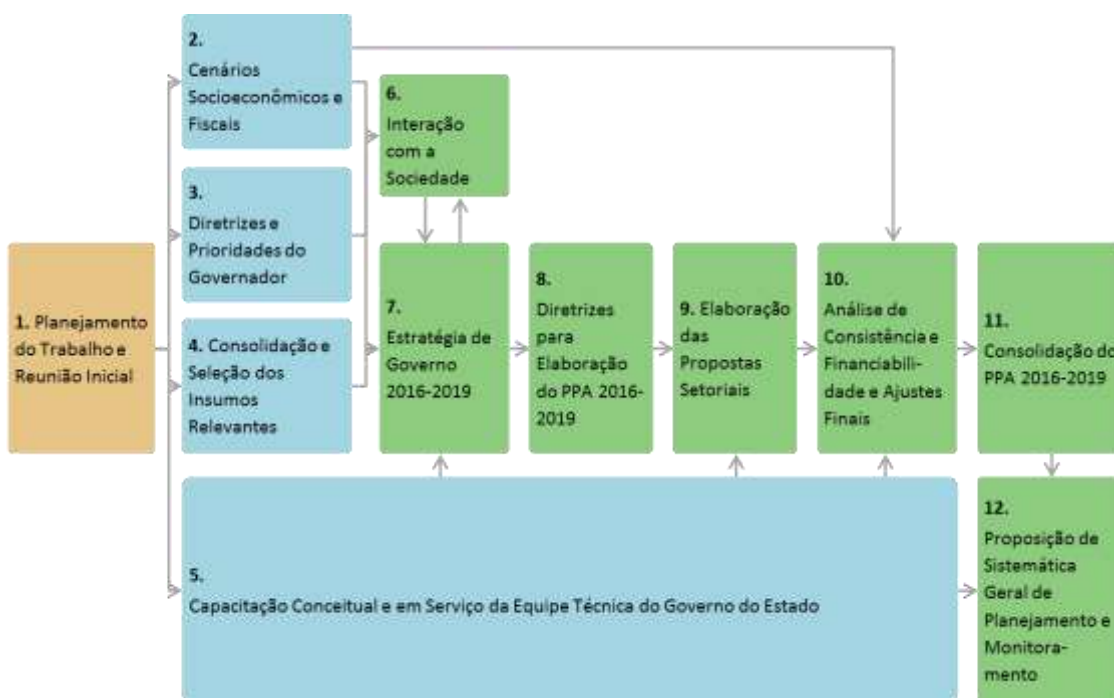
1. Planejamento do Trabalho e Reunião Inicial

2. Cenários Socioeconômicos e Fiscais

3. Diretrizes e Prioridades do Governador

4. Consolidação e Seleção dos Insumos Relevantes

5. Capacitação Conceitual e em Serviço da Equipe Técnica do Governo do Estado

6. Interação com a Sociedade

7. Estratégia de Governo 2016-2019

8. Diretrizes para Elaboração do PPA 2016-2019

9. Elaboração das Propostas Setoriais

10. Análise de Consistência e Financiabilidade e Ajustes Finais

11. Consolidação do PPA 2016-2019

12. Proposição de Sistemática Geral de Planejamento e Monitoramento